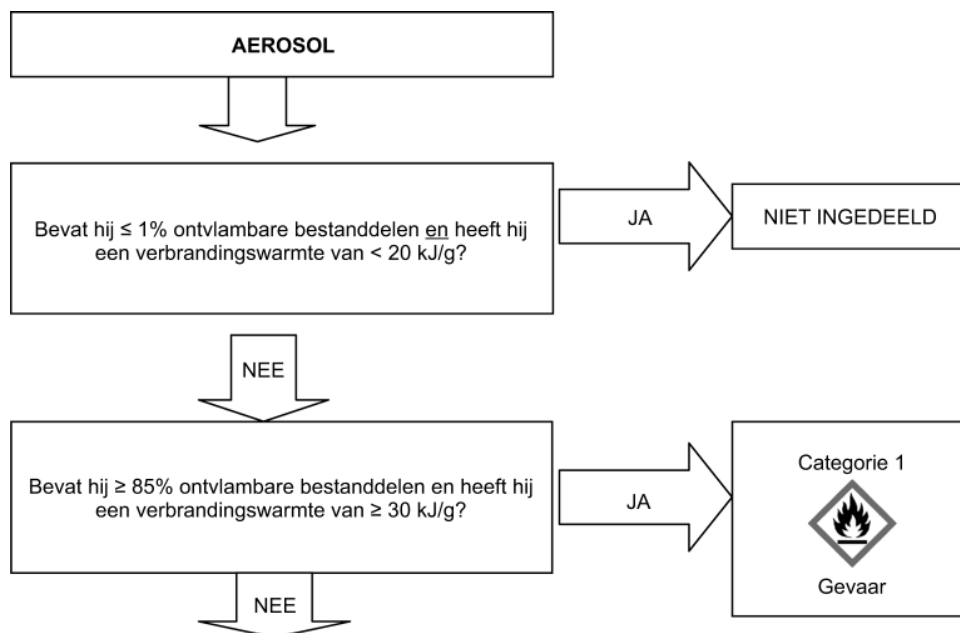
AEROSOL

Bevat hij ≤ 1% ontvlambare bestanddelen en heeft hij een verbrandingswarmte van < 20 kJ/g?

JA

NIET INGEDEELD

NEE

Bevat hij ≥ 85% ontvlambare bestanddelen en heeft hij een verbrandingswarmte van ≥ 30 kJ/g?

JA

Categorie 1

Gevaar

NEE